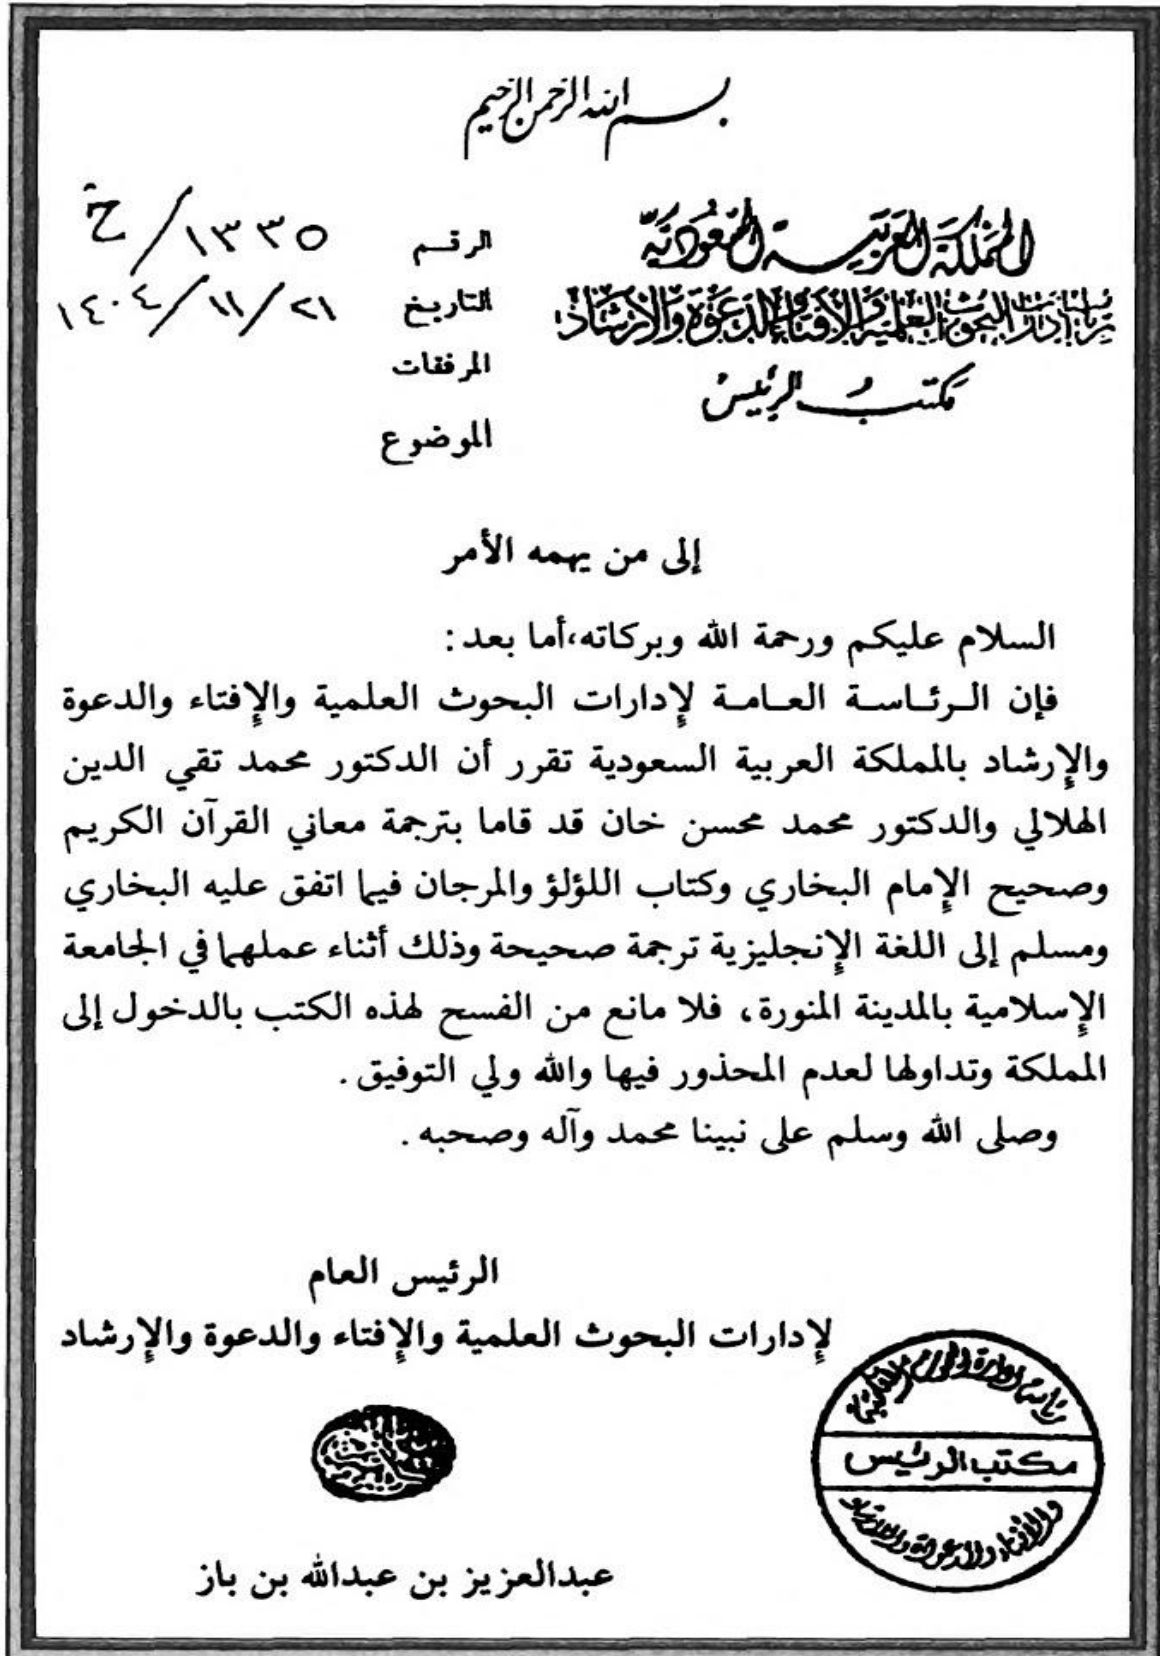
بسم الله الرحمن الرحيم

المملكة العربية السعودية
رئاسة إدارات البحوث العلمية والإفتاء والدعوة والإرشاد
مكتب الرئيس

الرقم ١٣٣٥ / خ
التاريخ ٢١ / ١١ / ١٤٠٤
المرفقات
الموضوع

إلى من يهمه الأمر

السلام عليكم ورحمة الله وبركاته، أما بعد:

فإن الرئاسة العامة لإدارات البحوث العلمية والإفتاء والدعوة والإرشاد بالمملكة العربية السعودية تقرر أن الدكتور محمد تقي الدين الهلالي والدكتور محمد محسن خان قد قاما بترجمة معاني القرآن الكريم وصحيح الإمام البخاري وكتاب اللؤلؤ والمرجان فيما اتفق عليه البخاري ومسلم إلى اللغة الإنجليزية ترجمة صحيحة وذلك أثناء عملهما في الجامعة الإسلامية بالمدينة المنورة، فلا مانع من الفسح لهذه الكتب بالدخول إلى المملكة وتداولها لعدم المحذور فيها والله ولي التوفيق.

وصلى الله وسلم على نبينا محمد وآله وصحبه.

الرئيس العام
لإدارات البحوث العلمية والإفتاء والدعوة والإرشاد

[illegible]

رئاسة إدارات البحوث العلمية والإفتاء والدعوة والإرشاد
مكتب الرئيس

عبدالعزيز بن عبدالله بن باز